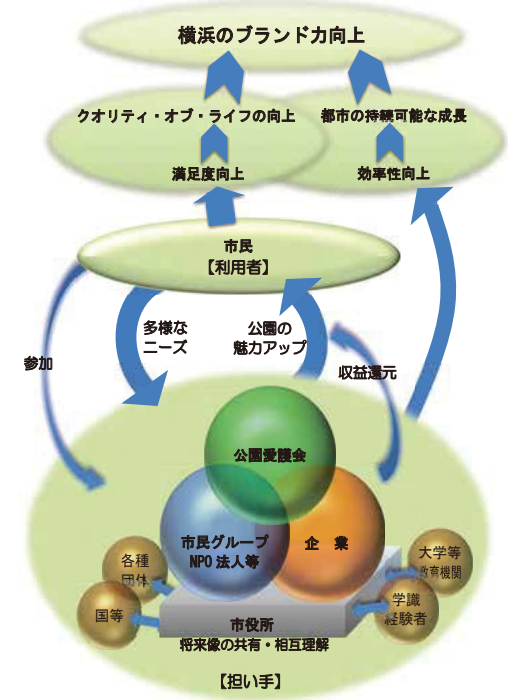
横浜のブランド力向上

クオリティ・オブ・ライフの向上

都市の持続可能な成長

満足度向上

効率性向上

市民
【利用者】

参加

多様な
ニーズ

公園の
魅力アップ

収益還元

公園愛護会

市民グループ
NPO 法人等

企　業

各種
団体

国等

大学等
教育機関

学識
経験者

市役所
将来像の共有・相互理解

【担い手】